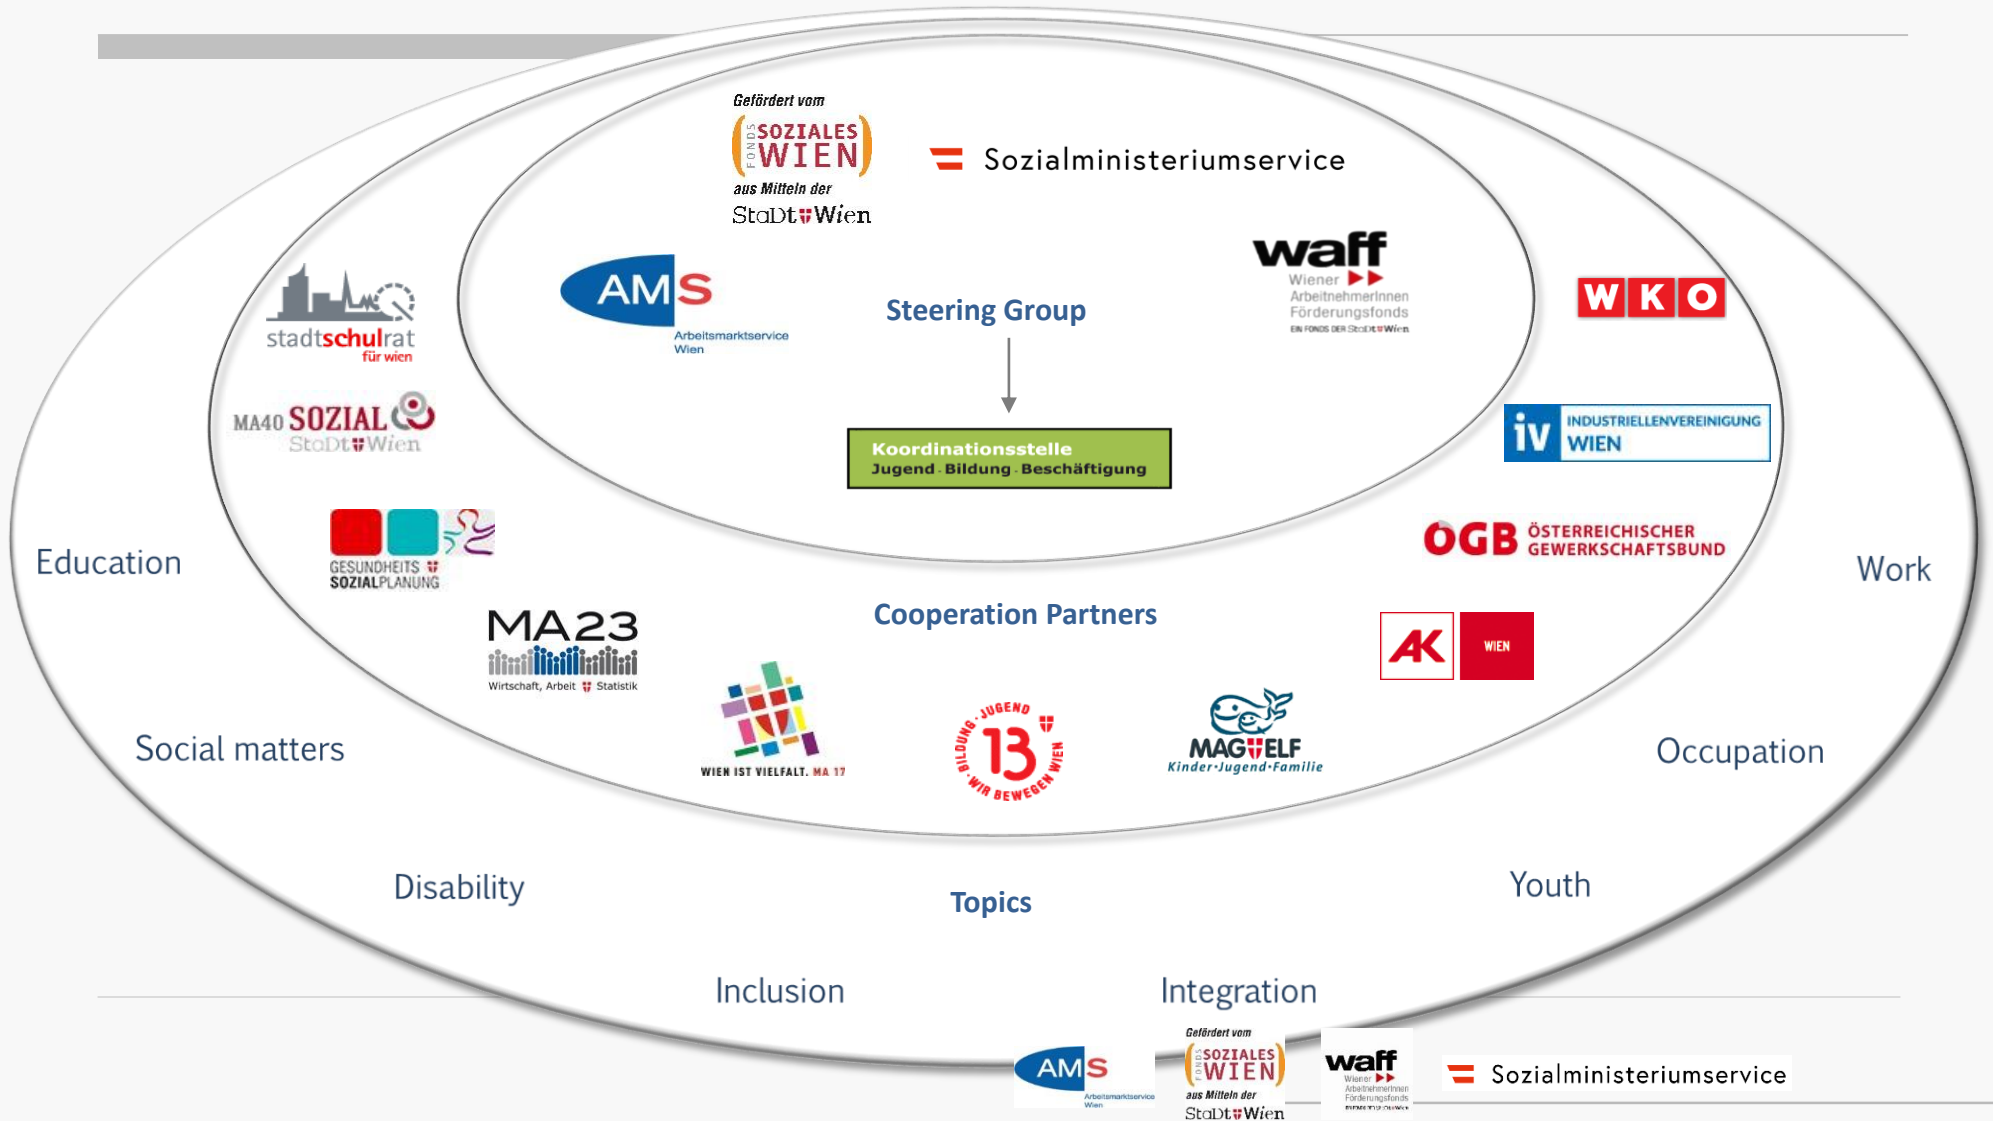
Gefördert vom
FONDS SOZIALES WIEN
aus Mitteln der
StaDt Wien

Sozialministeriumservice

AMS
Arbeitsmarktservice Wien

Steering Group

waff
Wiener ArbeitnehmerInnen Förderungsfonds
EIN FONDS DER StaDt Wien

Koordinationsstelle
Jugend · Bildung · Beschäftigung

stadtschulrat für wien

MA40 SOZIAL StaDt Wien

GESUNDHEITS SOZIALPLANUNG

WKO

iv INDUSTRIELLENVEREINIGUNG WIEN

ÖGB ÖSTERREICHISCHER GEWERKSCHAFTSBUND

Education

Work

Cooperation Partners

MA23
Wirtschaft, Arbeit Statistik

AK WIEN

WIEN IST VIELFALT. MA 17

JUGEND 13 BILDUNG WIR BEWEGEN WIEN

MAG ELF
Kinder·Jugend·Familie

Social matters

Occupation

Disability

Topics

Youth

Inclusion

Integration

AMS
Arbeitsmarktservice Wien

Gefördert vom
FONDS SOZIALES WIEN
aus Mitteln der
StaDt Wien

waff
Wiener ArbeitnehmerInnen Förderungsfonds

Sozialministeriumservice